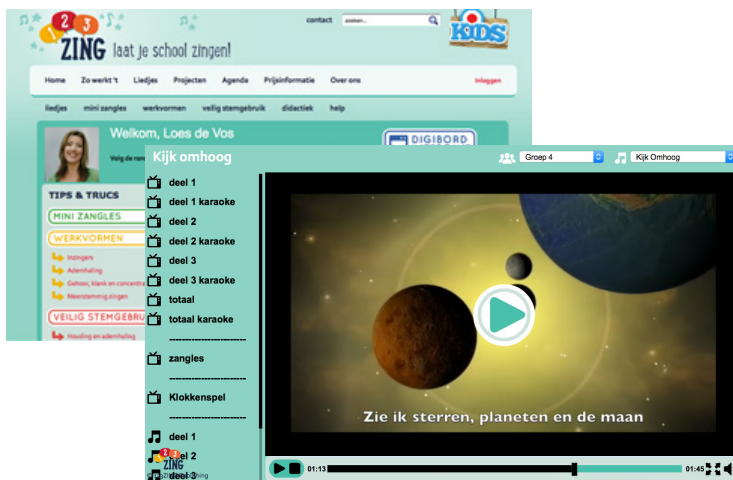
1 2 3 ZING laat je school zingen!

contact zoeken...

KIDS

Home Zo werkt 't Liedjes Projecten Agenda Prijsinformatie Over ons Inloggen

liedjes mini zangles werkvormen veilig stemgebruik didactiek help

Welkom, Loes de Vos

Volg de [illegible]

DIGIBORD

TIPS & TRUCS

MINI ZANGLES

WERKVORMEN

Inzingers

Ademhaling

Gehoor, klank en concentra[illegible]

Meerstemmig zingen

VEILIG STEMGEBRU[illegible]

Houding en ademhaling

Kijk omhoog

Groep 4

Kijk Omhoog

deel 1

deel 1 karaoke

deel 2

deel 2 karaoke

deel 3

deel 3 karaoke

totaal

totaal karaoke

-----------------------

zangles

-----------------------

Klokkenspel

-----------------------

deel 1

deel 2

deel 3

Zie ik sterren, planeten en de maan

01:13

01:45